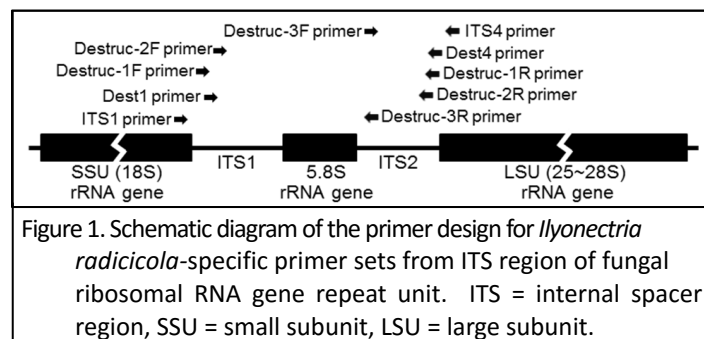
Destruc-3F primer ➡
Destruc-2F primer ➡
Destruc-1F primer ➡
Dest1 primer ➡
ITS1 primer ➡
⬅ ITS4 primer
⬅ Dest4 primer
⬅ Destruc-1R primer
⬅ Destruc-2R primer
⬅ Destruc-3R primer

SSU (18S) rRNA gene
ITS1
5.8S rRNA gene
ITS2
LSU (25~28S) rRNA gene

Figure 1. Schematic diagram of the primer design for *Ilyonectria radicicola*-specific primer sets from ITS region of fungal ribosomal RNA gene repeat unit. ITS = internal spacer region, SSU = small subunit, LSU = large subunit.